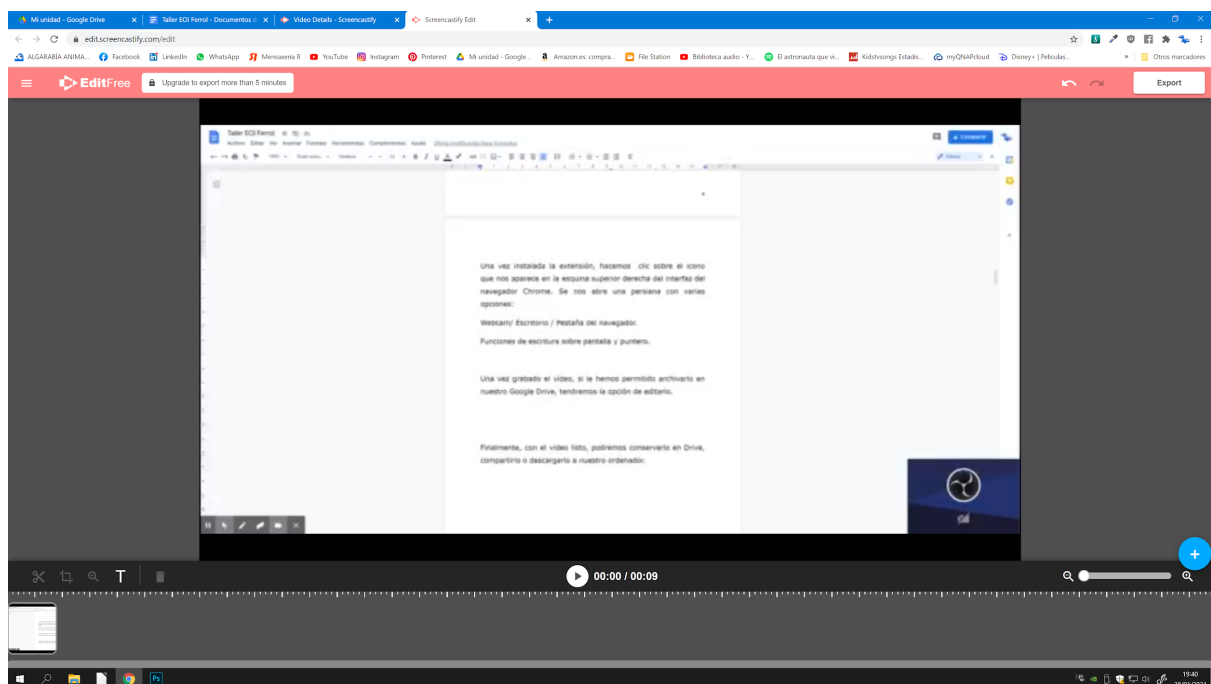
Mi unidad - Google Drive
Taller EOI Ferrol - Documentos d
Video Details - Screencastify
Screencastify Edit
edit.screencastify.com/edit
ALGARABIA ANIMA... Facebook LinkedIn WhatsApp Mensaxería R YouTube Instagram Pinterest Mi unidad - Google... Amazon.es: compra... File Station Biblioteca audio - Y... El astronauta que vi... Kidstvsongs Estadís... myQNAPcloud Disney+ | Películas... Otros marcadores
EditFree
Upgrade to export more than 5 minutes
Export

Taller EOI Ferrol
Archivo Editar Ver Insertar Formato Herramientas Complementos Ayuda

Una vez instalada la extensión, hacemos clic sobre el icono que nos aparece en la esquina superior derecha del interfaz del navegador Chrome. Se nos abre una persiana con varias opciones:

Webcam/ Escritorio / Pestaña del navegador.

Funciones de escritura sobre pantalla y puntero.

Una vez grabado el vídeo, si le hemos permitido archivarlo en nuestro Google Drive, tendremos la opción de editarlo.

Finalmente, con el vídeo listo, podremos conservarlo en Drive, compartirlo o descargarlo a nuestro ordenador.

T
00:00 / 00:09
+
19:40
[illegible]